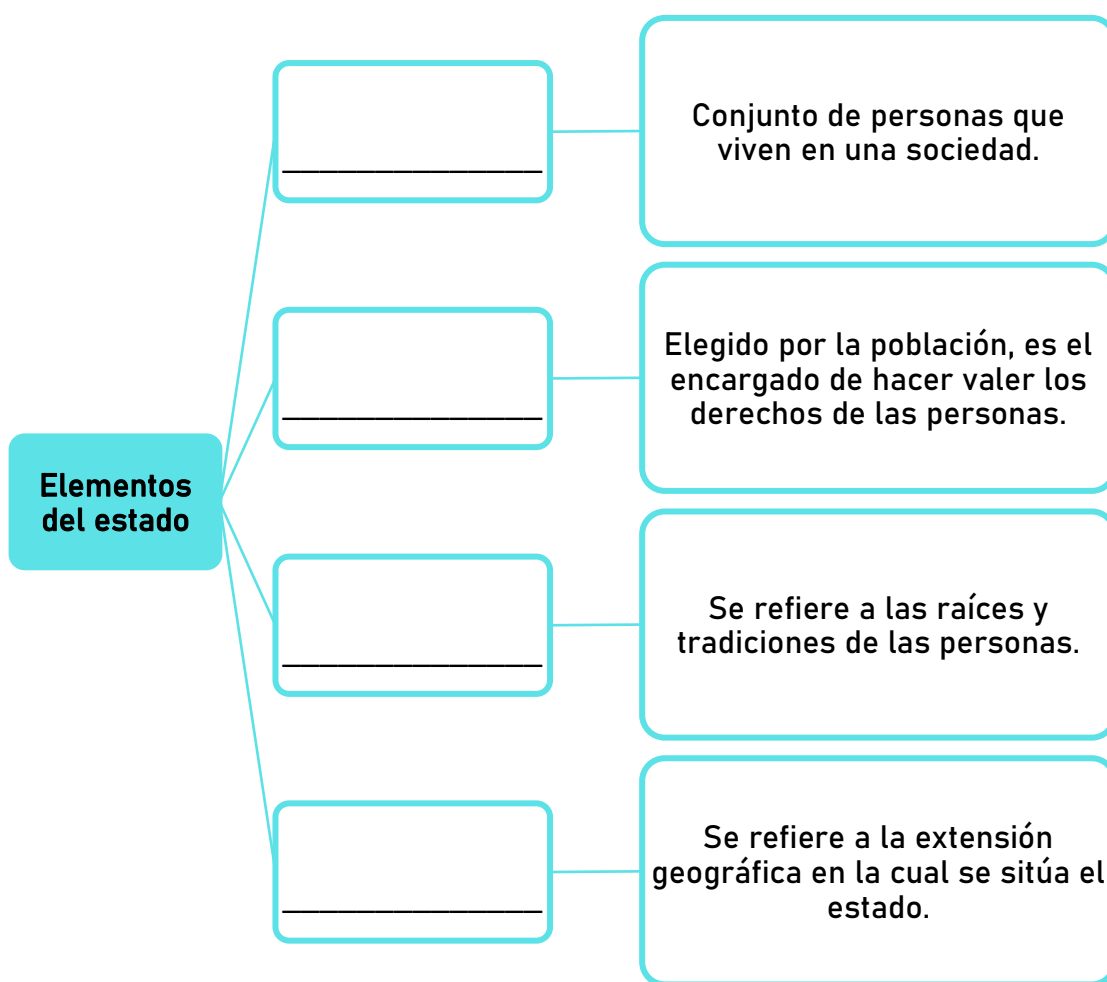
Elementos del estado

_______________

Conjunto de personas que viven en una sociedad.

_______________

Elegido por la población, es el encargado de hacer valer los derechos de las personas.

_______________

Se refiere a las raíces y tradiciones de las personas.

_______________

Se refiere a la extensión geográfica en la cual se sitúa el estado.